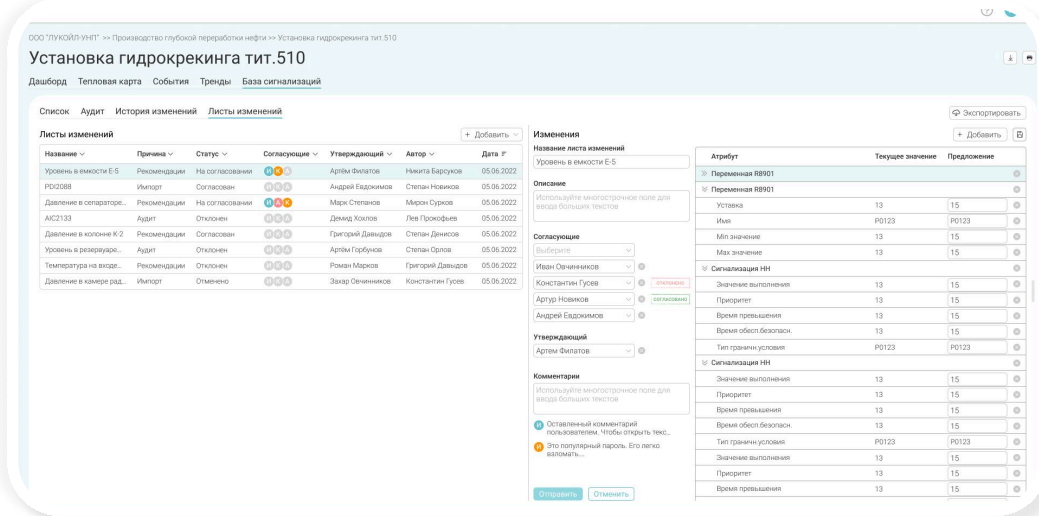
ООО "ЛУКОЙЛ-УНП" >> Производство глубокой переработки нефти >> Установка гидрокрекинга тит.510

Установка гидрокрекинга тит.510

Дашборд Тепловая карта События Тренды База сигнализаций

Список Аудит История изменений Листы изменений

Экспортировать

Листы изменений

+ Добавить

| Название | Причина | Статус | Согласующие | Утверждающий | Автор | Дата |
|---|---|---|---|---|---|---|
| Уровень в емкости Е-5 | Рекомендации | На согласовании | | Артём Филатов | Никита Барсуков | 05.06.2022 |
| PDI2088 | Импорт | Согласован | | Андрей Евдокимов | Степан Новиков | 05.06.2022 |
| Давление в сепараторе... | Рекомендации | На согласовании | | Марк Степанов | Мирон Сурков | 05.06.2022 |
| AIC2133 | Аудит | Отклонен | | Демид Хохлов | Лев Прокофьев | 05.06.2022 |
| Давление в колонне К-2 | Рекомендации | Согласован | | Григорий Давыдов | Степан Денисов | 05.06.2022 |
| Уровень в резервуаре... | Аудит | Отклонен | | Артём Горбунов | Степан Орлов | 05.06.2022 |
| Температура на входе... | Рекомендации | Отклонен | | Роман Марков | Григорий Давыдов | 05.06.2022 |
| Давление в камере рад... | Импорт | Отменено | | Захар Овчинников | Константин Гусев | 05.06.2022 |

Изменения

Название листа изменений
Уровень в емкости Е-5

Описание
Используйте многострочное поле для ввода больших текстов

Согласующие
Выберите
Иван Овчинников
Константин Гусев отклонено
Артур Новиков согласовано
Андрей Евдокимов

Утверждающий
Артем Филатов

Комментарии
Используйте многострочное поле для ввода больших текстов

Оставленный комментарий пользователем. Чтобы открыть текс...
Это популярный пароль. Его легко взломать...

Отправить Отменить

+ Добавить

| Атрибут | Текущее значение | Предложение |
|---|---|---|
| Переменная R8901 | | |
| Переменная R8901 | | |
| Уставка | 13 | 15 |
| Имя | P0123 | P0123 |
| Min значение | 13 | 15 |
| Max значение | 13 | 15 |
| Сигнализация НН | | |
| Значение выполнения | 13 | 15 |
| Приоритет | 13 | 15 |
| Время превышения | 13 | 15 |
| Время обесп.безопасн. | 13 | 15 |
| Тип граничн.условия | P0123 | P0123 |
| Сигнализация НН | | |
| Значение выполнения | 13 | 15 |
| Приоритет | 13 | 15 |
| Время превышения | 13 | 15 |
| Время обесп.безопасн. | 13 | 15 |
| Тип граничн.условия | P0123 | P0123 |
| Значение выполнения | 13 | 15 |
| Приоритет | 13 | 15 |
| Время превышения | 13 | 15 |